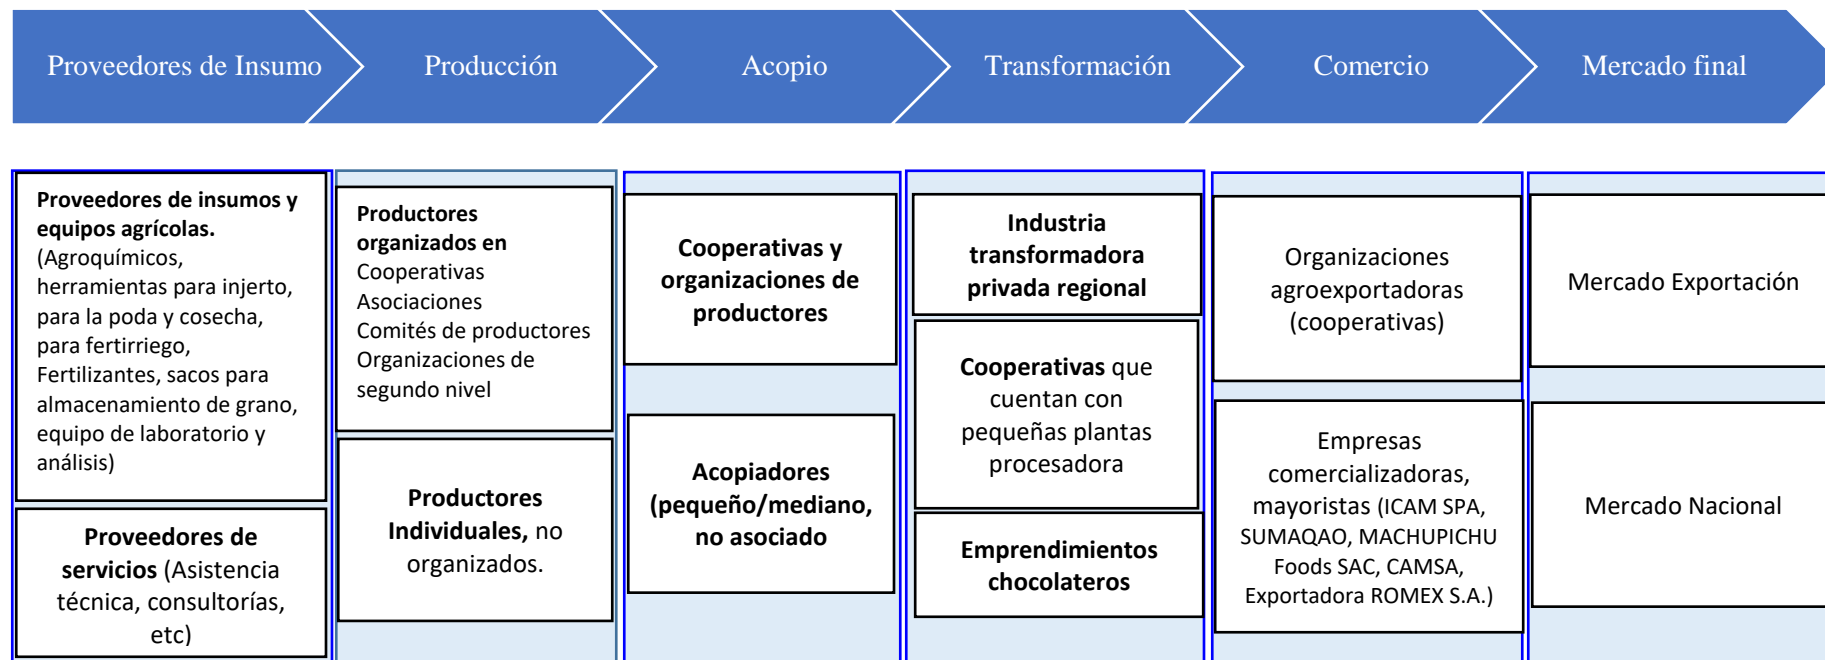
Proveedores de Insumo

Producción

Acopio

Transformación

Comercio

Mercado final

**Proveedores de insumos y equipos agrícolas.** (Agroquímicos, herramientas para injerto, para la poda y cosecha, para fertirriego, Fertilizantes, sacos para almacenamiento de grano, equipo de laboratorio y análisis)

**Proveedores de servicios** (Asistencia técnica, consultorías, etc)

**Productores organizados en** Cooperativas Asociaciones Comités de productores Organizaciones de segundo nivel

**Productores Individuales,** no organizados.

**Cooperativas y organizaciones de productores**

**Acopiadores (pequeño/mediano, no asociado**

**Industria transformadora privada regional**

**Cooperativas** que cuentan con pequeñas plantas procesadora

**Emprendimientos chocolateros**

Organizaciones agroexportadoras (cooperativas)

Empresas comercializadoras, mayoristas (ICAM SPA, SUMAQAO, MACHUPICHU Foods SAC, CAMSA, Exportadora ROMEX S.A.)

Mercado Exportación

Mercado Nacional